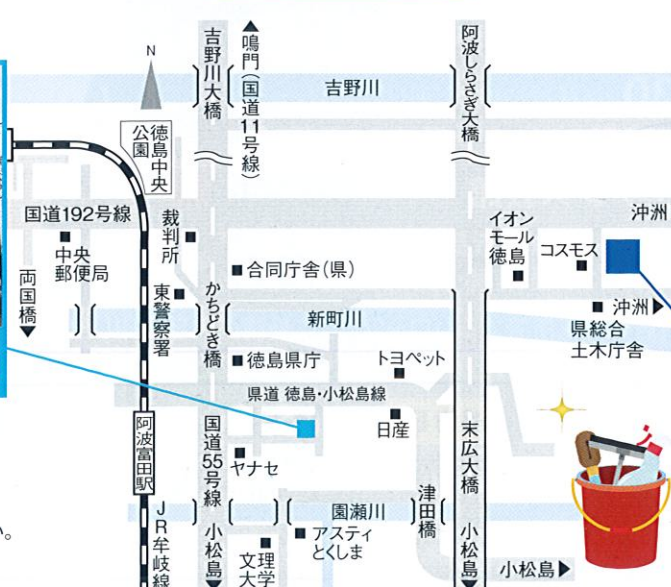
N
徳島中央公園
吉野川大橋
▲鳴門（国道11号線）
吉野川
阿波しらさぎ大橋
国道192号線
裁判所
中央郵便局
両国橋▼
東警察署
かちどき橋
■合同庁舎（県）
新町川
■徳島県庁
トヨペット
県道 徳島・小松島線
日産
阿波富田駅
国道55号線
ヤナセ
JR牟岐線
小松島
園瀬川
■アスティとくしま
文理大学
津田橋
末広大橋
小松島
小松島▶
イオンモール徳島
コスモス
沖洲
■沖洲▶
県総合土木庁舎
。